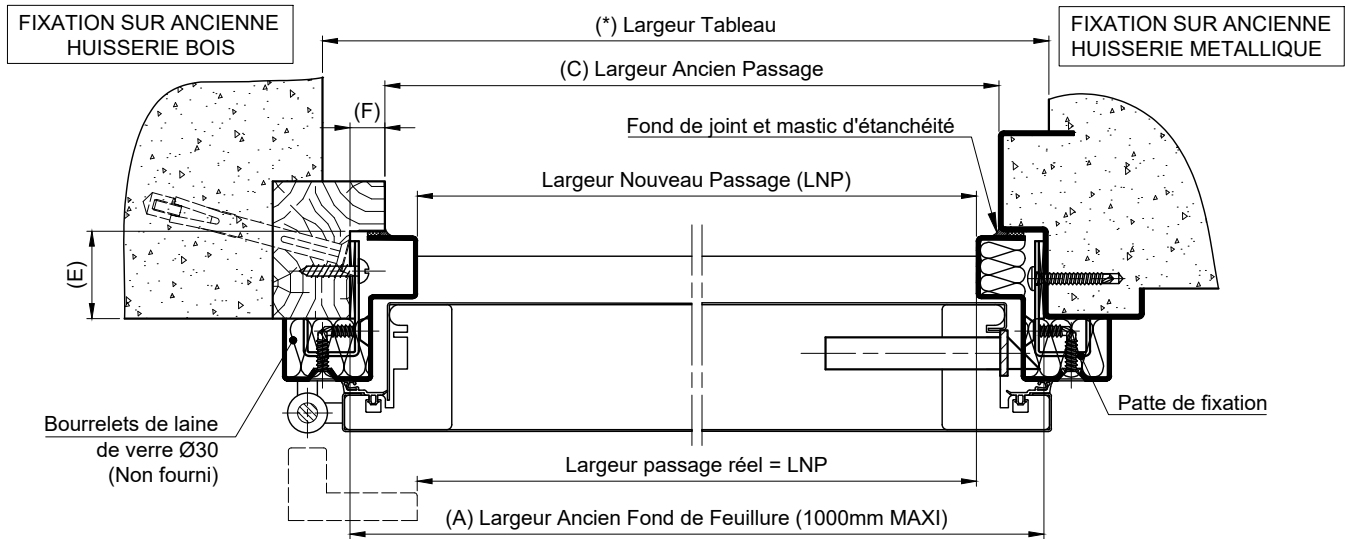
FIXATION SUR ANCIENNE HUISSERIE BOIS

(*) Largeur Tableau

FIXATION SUR ANCIENNE HUISSERIE METALLIQUE

(C) Largeur Ancien Passage

(F)

Fond de joint et mastic d'étanchéité

Largeur Nouveau Passage (LNP)

(E)

Bourrelets de laine de verre Ø30 (Non fourni)

Patte de fixation

Largeur passage réel = LNP

(A) Largeur Ancien Fond de Feuillure (1000mm MAXI)